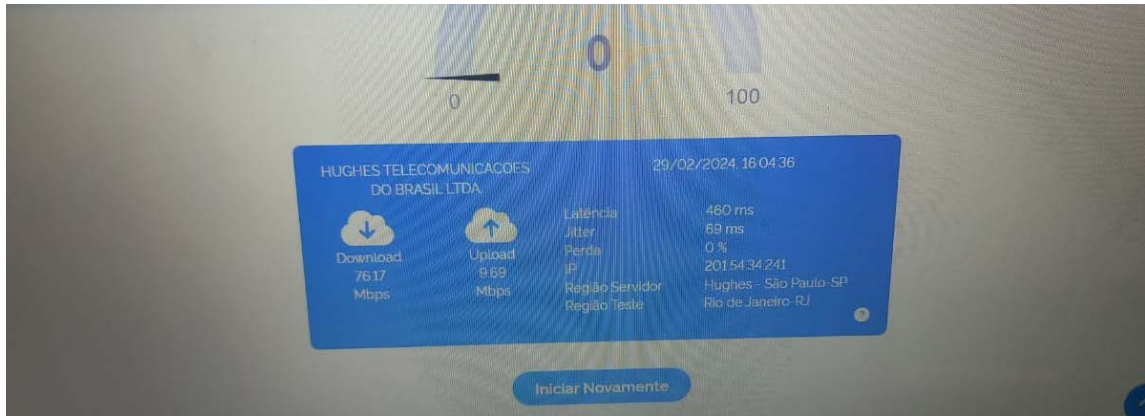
0

0

100

HUGHES TELECOMUNICACOES DO BRASIL LTDA

29/02/2024 16:04:36

Download 76.17 Mbps

Upload 9.69 Mbps

| Latência | 460 ms |
|---|---|
| Jitter | 69 ms |
| Perda | 0 % |
| IP | 201.54.34.241 |
| Região Servidor | Hughes - São Paulo-SP |
| Região Teste | Rio de Janeiro-RJ |

?

Iniciar Novamente